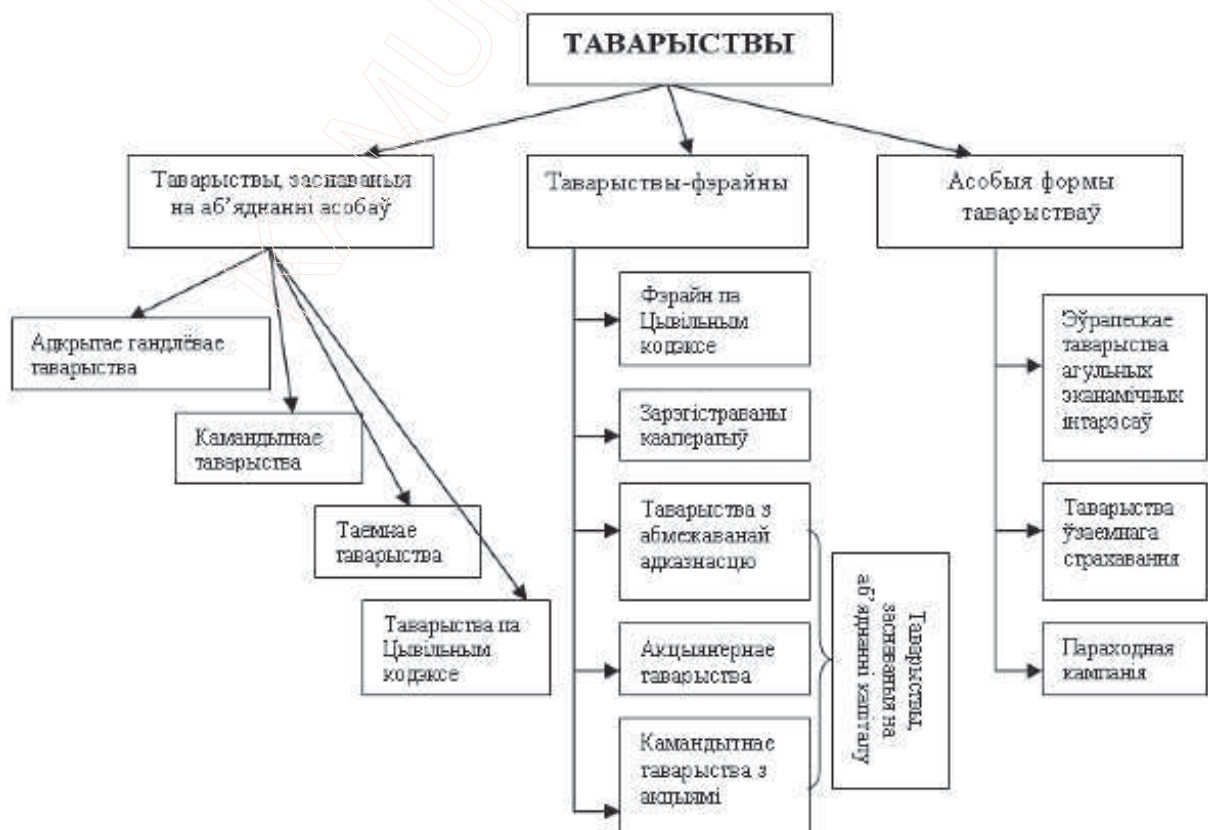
ТАВАРЫСТВЫ

Таварыствы, заснаваныя на аб'яднанні асобаў

Таварыствы-фэрайны

Асобыя формы таварystваў

Адкрытае гандлёвае таварыства

Камандытнае таварыства

Таемнае таварыства

Таварыства па Цывільным кодэксе

Фэрайн па Цывільным кодэксе

Зарэгістраваны кааператыў

Таварыства з абмежаванай адказнасцю

Акцыянернае таварыства

Камандытнае таварыства з акцыямі

Таварыствы, заснаваныя на аб'яднанні капіталу

Эўрапескае таварыства агульных эканамічных інтарэсаў

Таварыства ўзаемнага страхавання

Параходная кампанія